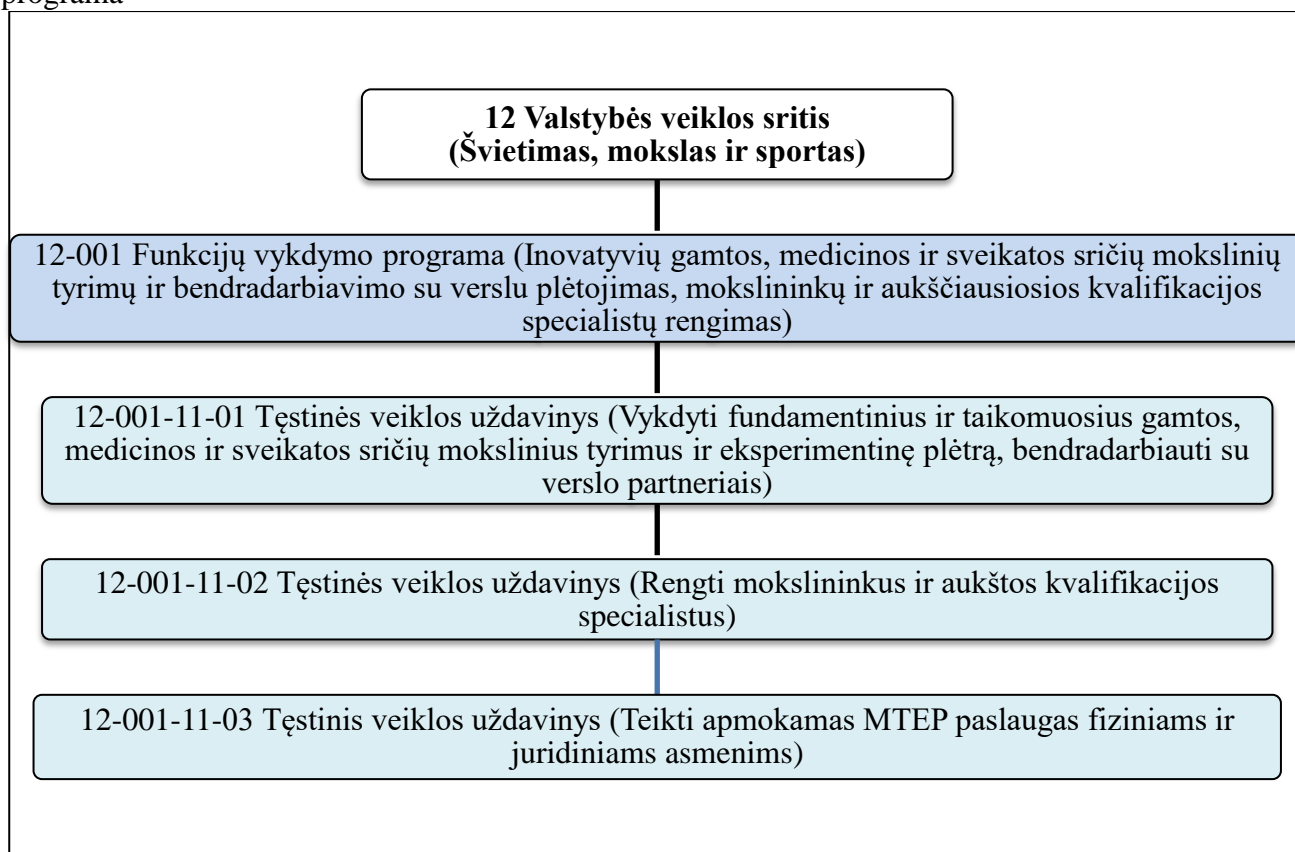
programa

12 Valstybės veiklos sritis
(Švietimas, mokslas ir sportas)

12-001 Funkcijų vykdymo programa (Inovatyvių gamtos, medicinos ir sveikatos sričių mokslinių tyrimų ir bendradarbiavimo su verslu plėtojimas, mokslininkų ir aukščiausiosios kvalifikacijos specialistų rengimas)

12-001-11-01 Tęstinės veiklos uždavinys (Vykdyti fundamentinius ir taikomuosius gamtos, medicinos ir sveikatos sričių mokslinius tyrimus ir eksperimentinę plėtrą, bendradarbiauti su verslo partneriais)

12-001-11-02 Tęstinės veiklos uždavinys (Rengti mokslininkus ir aukštos kvalifikacijos specialistus)

12-001-11-03 Tęstinis veiklos uždavinys (Teikti apmokamas MTEP paslaugas fiziniams ir juridiniams asmenims)